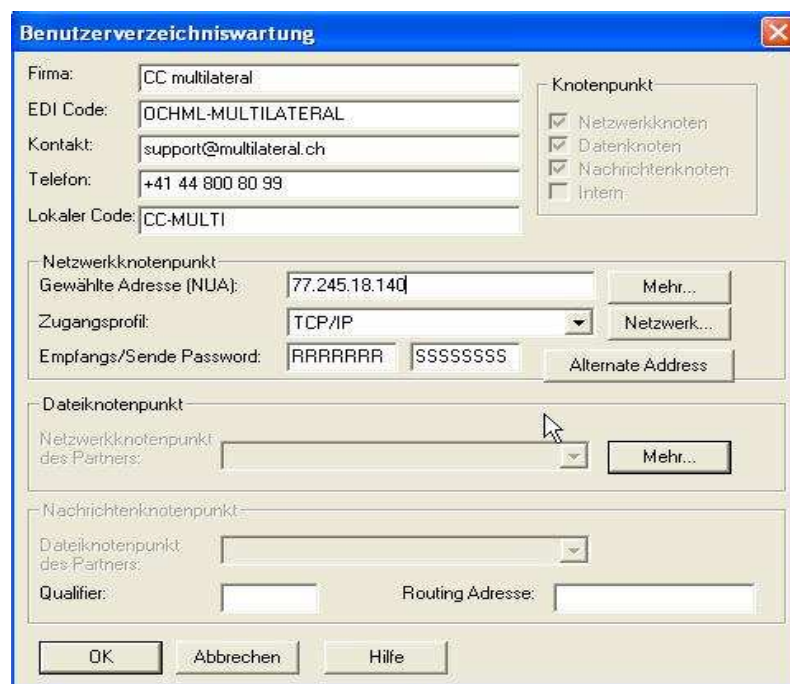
Benutzerverzeichniswartung

Firma: CC multilateral
EDI Code: OCHML-MULTILATERAL
Kontakt: support@multilateral.ch
Telefon: +41 44 800 80 99
Lokaler Code: CC-MULTI

Knotenpunkt
Netzwerkknoten
Datenknoten
Nachrichtenknoten
Intern

Netzwerkknotenpunkt
Gewählte Adresse (NUA): 77.245.18.140
Mehr...
Zugangsprofil: TCP/IP
Netzwerk...
Empfangs/Sende Password: RRRRRRR SSSSSSSS
Alternate Address

Dateiknotenpunkt
Netzwerkknotenpunkt des Partners:
Mehr...

Nachrichtenknotenpunkt
Dateiknotenpunkt des Partners:
Qualifier:
Routing Adresse:

OK
Abbrechen
Hilfe